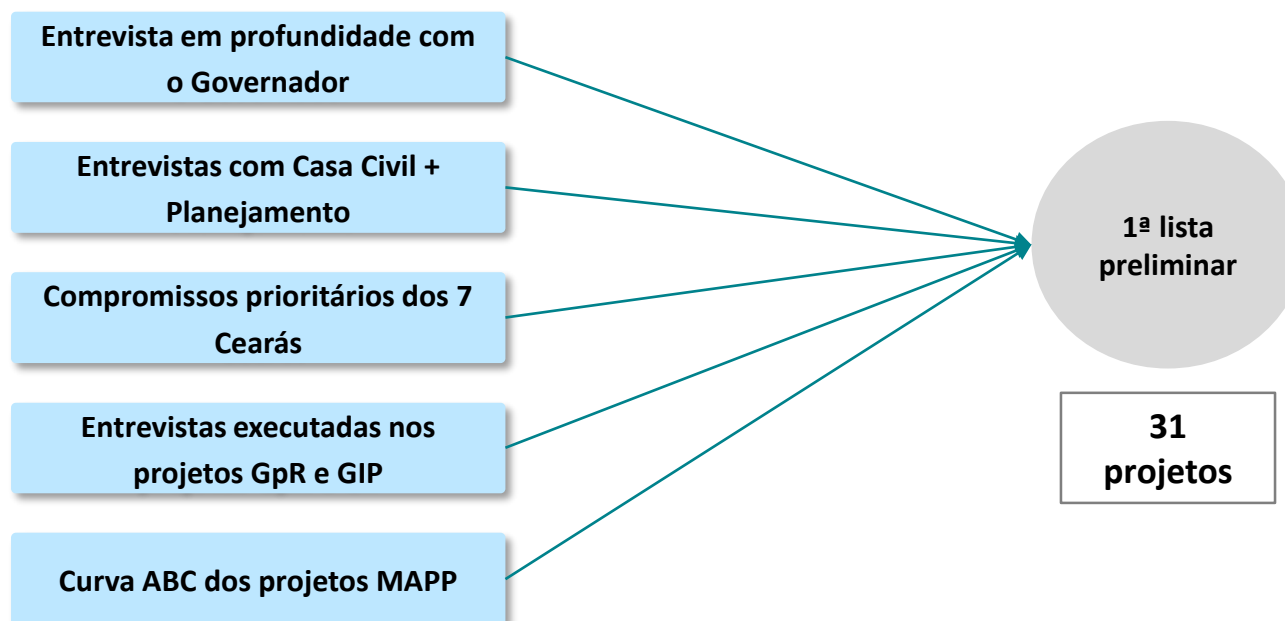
Entrevista em profundidade com o Governador

Entrevistas com Casa Civil + Planejamento

Compromissos prioritários dos 7 Cearás

Entrevistas executadas nos projetos GpR e GIP

Curva ABC dos projetos MAPP

1ª lista preliminar

31 projetos